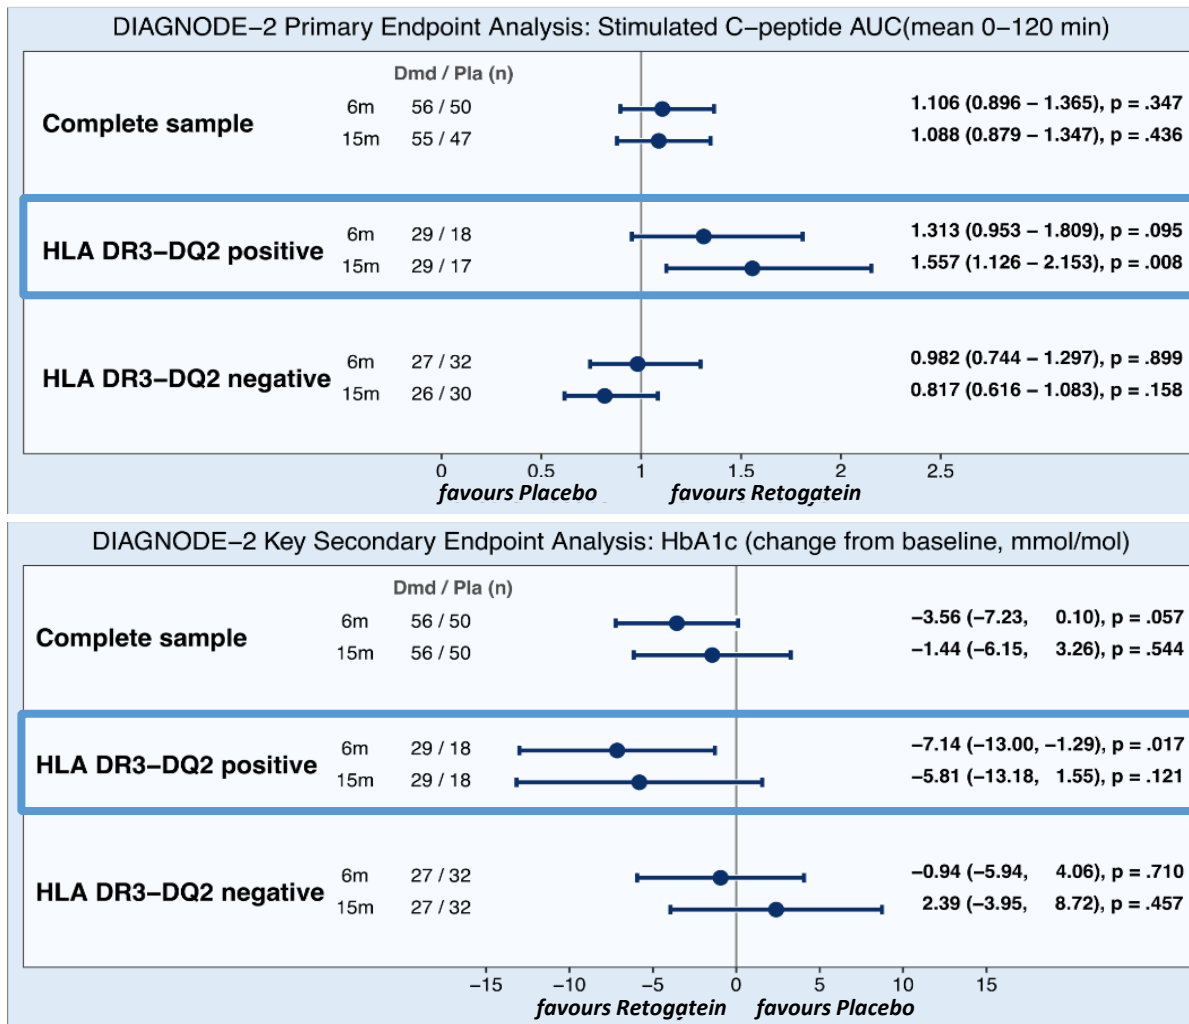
DIAGNODE−2 Primary Endpoint Analysis: Stimulated C−peptide AUC(mean 0−120 min)

Dmd / Pla (n)

Complete sample
6m 56 / 50 1.106 (0.896 − 1.365), p = .347
15m 55 / 47 1.088 (0.879 − 1.347), p = .436

HLA DR3−DQ2 positive
6m 29 / 18 1.313 (0.953 − 1.809), p = .095
15m 29 / 17 1.557 (1.126 − 2.153), p = .008

HLA DR3−DQ2 negative
6m 27 / 32 0.982 (0.744 − 1.297), p = .899
15m 26 / 30 0.817 (0.616 − 1.083), p = .158

0 0.5 1 1.5 2 2.5
favours Placebo favours Retogatein

DIAGNODE−2 Key Secondary Endpoint Analysis: HbA1c (change from baseline, mmol/mol)

Dmd / Pla (n)

Complete sample
6m 56 / 50 −3.56 (−7.23, 0.10), p = .057
15m 56 / 50 −1.44 (−6.15, 3.26), p = .544

HLA DR3−DQ2 positive
6m 29 / 18 −7.14 (−13.00, −1.29), p = .017
15m 29 / 18 −5.81 (−13.18, 1.55), p = .121

HLA DR3−DQ2 negative
6m 27 / 32 −0.94 (−5.94, 4.06), p = .710
15m 27 / 32 2.39 (−3.95, 8.72), p = .457

−15 −10 −5 0 5 10 15
favours Retogatein favours Placebo